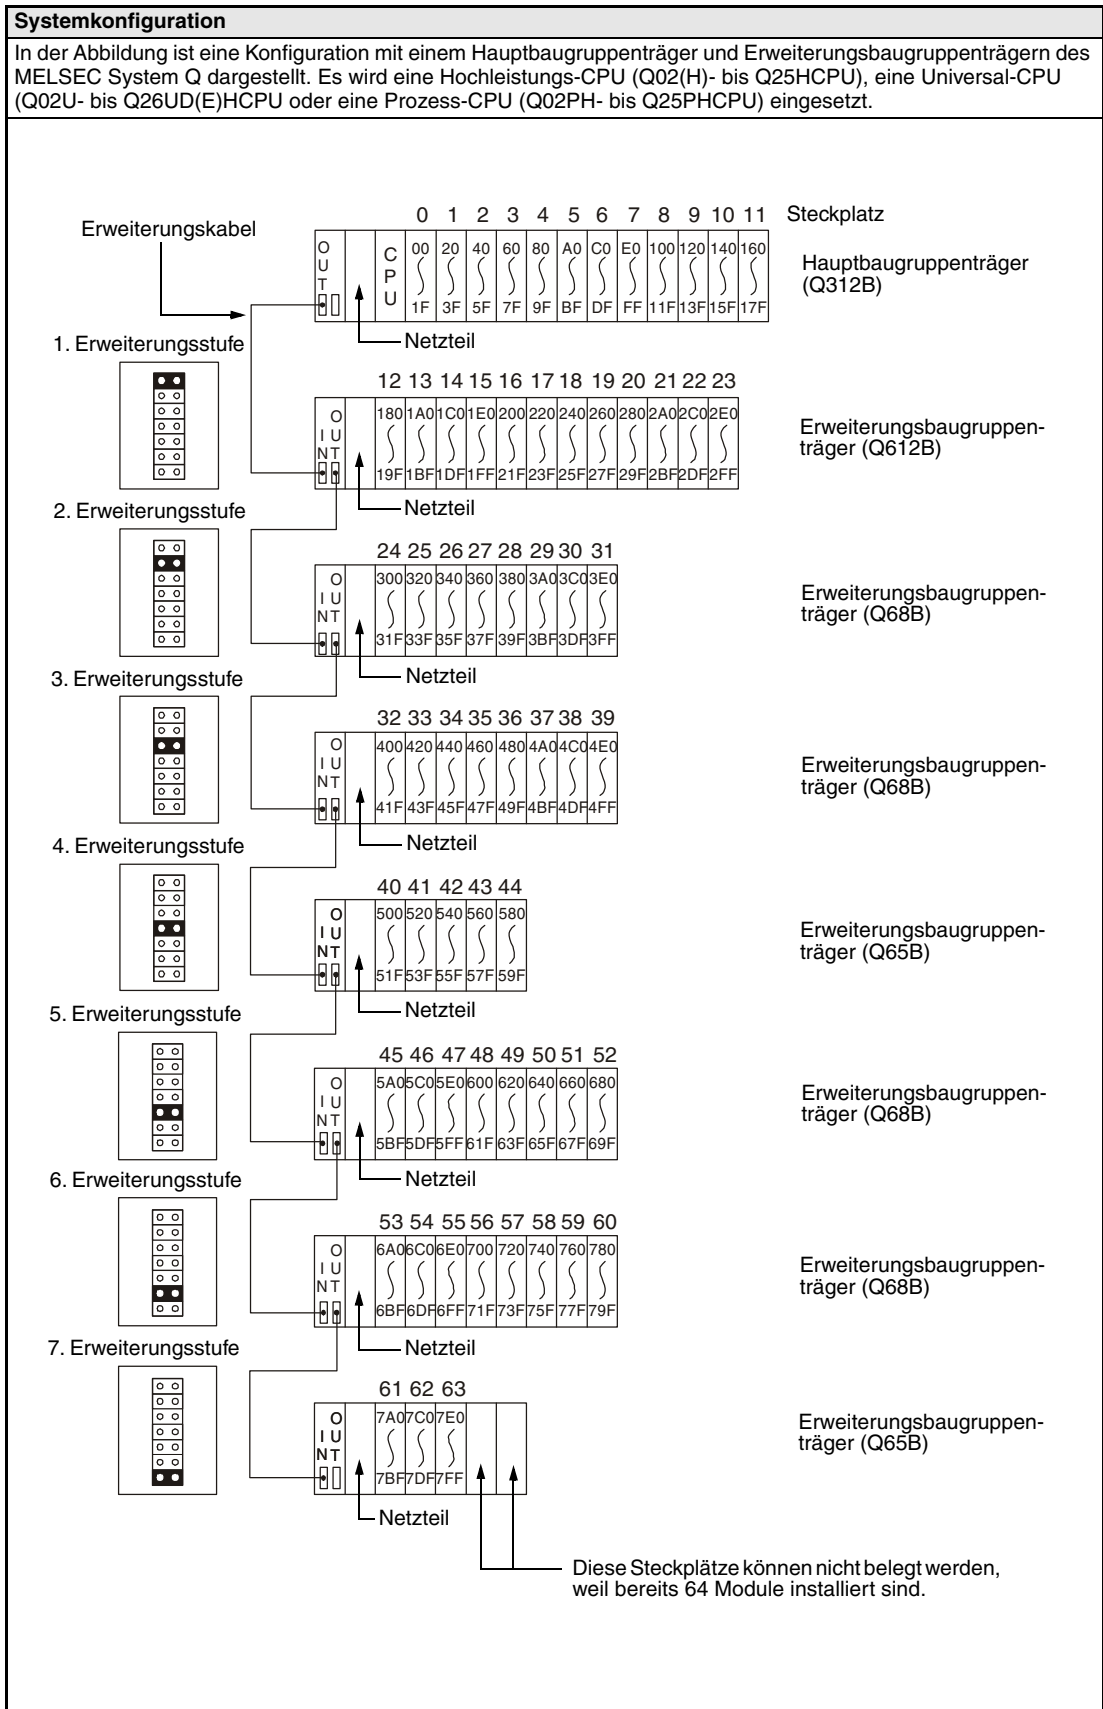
Systemkonfiguration

In der Abbildung ist eine Konfiguration mit einem Hauptbaugruppenträger und Erweiterungsbaugruppenträgern des MELSEC System Q dargestellt. Es wird eine Hochleistungs-CPU (Q02(H)- bis Q25HCPU), eine Universal-CPU (Q02U- bis Q26UD(E)HCPU oder eine Prozess-CPU (Q02PH- bis Q25PHCPU) eingesetzt.

Erweiterungskabel

0 1 2 3 4 5 6 7 8 9 10 11 Steckplatz

OUT CPU 00 1F 20 3F 40 5F 60 7F 80 9F A0 BF C0 DF E0 FF 100 11F 120 13F 140 15F 160 17F

Hauptbaugruppenträger (Q312B)

Netzteil

1. Erweiterungsstufe

12 13 14 15 16 17 18 19 20 21 22 23

IN OUT 180 19F 1A0 1BF 1C0 1DF 1E0 1FF 200 21F 220 23F 240 25F 260 27F 280 29F 2A0 2BF 2C0 2DF 2E0 2FF

Erweiterungsbaugruppenträger (Q612B)

Netzteil

2. Erweiterungsstufe

24 25 26 27 28 29 30 31

IN OUT 300 31F 320 33F 340 35F 360 37F 380 39F 3A0 3BF 3C0 3DF 3E0 3FF

Erweiterungsbaugruppenträger (Q68B)

Netzteil

3. Erweiterungsstufe

32 33 34 35 36 37 38 39

IN OUT 400 41F 420 43F 440 45F 460 47F 480 49F 4A0 4BF 4C0 4DF 4E0 4FF

Erweiterungsbaugruppenträger (Q68B)

Netzteil

4. Erweiterungsstufe

40 41 42 43 44

IN OUT 500 51F 520 53F 540 55F 560 57F 580 59F

Erweiterungsbaugruppenträger (Q65B)

Netzteil

5. Erweiterungsstufe

45 46 47 48 49 50 51 52

IN OUT 5A0 5BF 5C0 5DF 5E0 5FF 600 61F 620 63F 640 65F 660 67F 680 69F

Erweiterungsbaugruppenträger (Q68B)

Netzteil

6. Erweiterungsstufe

53 54 55 56 57 58 59 60

IN OUT 6A0 6BF 6C0 6DF 6E0 6FF 700 71F 720 73F 740 75F 760 77F 780 79F

Erweiterungsbaugruppenträger (Q68B)

Netzteil

7. Erweiterungsstufe

61 62 63

IN OUT 7A0 7BF 7C0 7DF 7E0 7FF

Erweiterungsbaugruppenträger (Q65B)

Netzteil

Diese Steckplätze können nicht belegt werden, weil bereits 64 Module installiert sind.